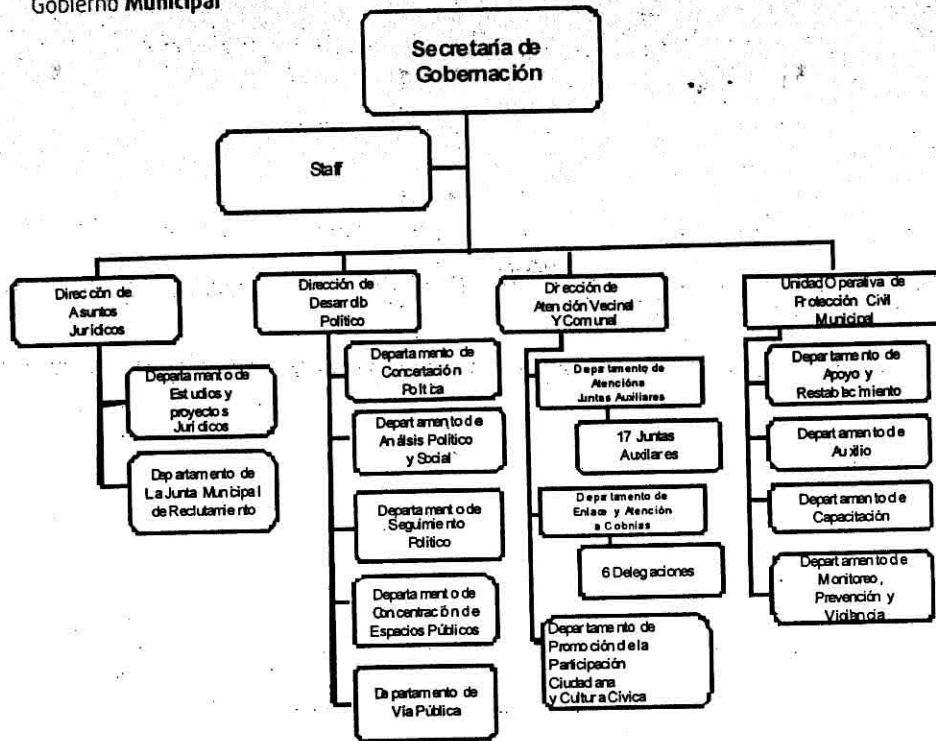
Gobierno Municipal

Secretaría de Gobernación

Staff

Dirección de Asuntos Jurídicos

Departamento de Estudios y proyectos Jurídicos

Departamento de La Junta Municipal de Reclutamiento

Dirección de Desarrollo Político

Departamento de Concertación Política

Departamento de Análisis Político y Social

Departamento de Seguimiento Político

Departamento de Concentración de Espacios Públicos

Departamento de Vía Pública

Dirección de Atención Vecinal Y Comunal

Departamento de Atención a Juntas Auxiliares

17 Juntas Auxiliares

Departamento de Enlace y Atención a Colonias

6 Delegaciones

Departamento de Promoción de la Participación Ciudadana y Cultura Cívica

Unidad Operativa de Protección Civil Municipal

Departamento de Apoyo y Restablecimiento

Departamento de Auxilio

Departamento de Capacitación

Departamento de Monitoreo, Prevención y Vigilancia